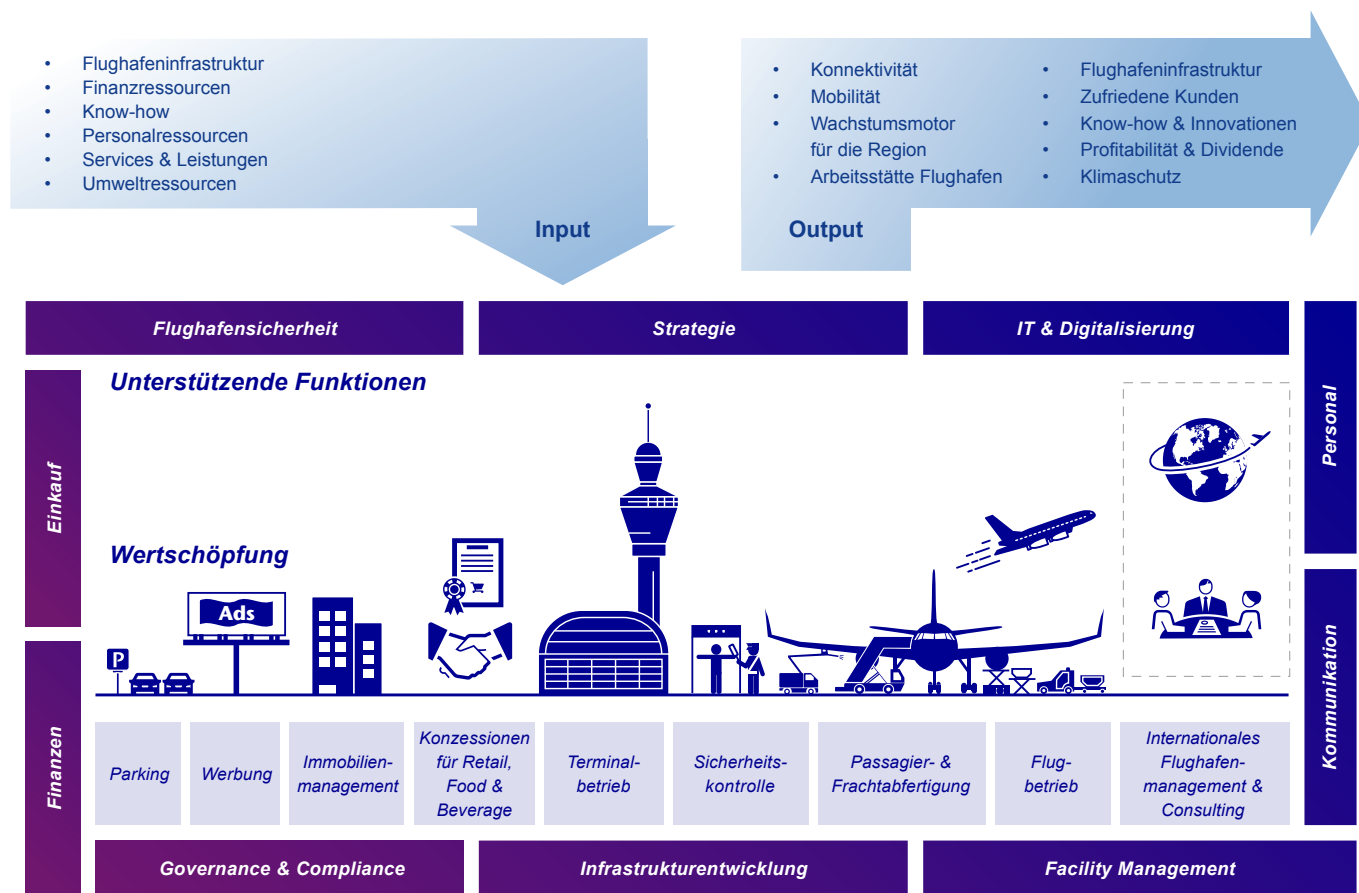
• Flughafeninfrastruktur
• Finanzressourcen
• Know-how
• Personalressourcen
• Services & Leistungen
• Umweltressourcen

Input

• Konnektivität
• Mobilität
• Wachstumsmotor für die Region
• Arbeitsstätte Flughafen

• Flughafeninfrastruktur
• Zufriedene Kunden
• Know-how & Innovationen
• Profitabilität & Dividende
• Klimaschutz

Output

Flughafensicherheit

Strategie

IT & Digitalisierung

Personal

Einkauf

Unterstützende Funktionen

Wertschöpfung

P

Ads

Kommunikation

Finanzen

| Parking | Werbung | Immobilienmanagement | Konzessionen für Retail, Food & Beverage | Terminalbetrieb | Sicherheitskontrolle | Passagier- & Frachtabfertigung | Flugbetrieb | Internationales Flughafenmanagement & Consulting |
|---|---|---|---|---|---|---|---|---|

Governance & Compliance

Infrastrukturentwicklung

Facility Management